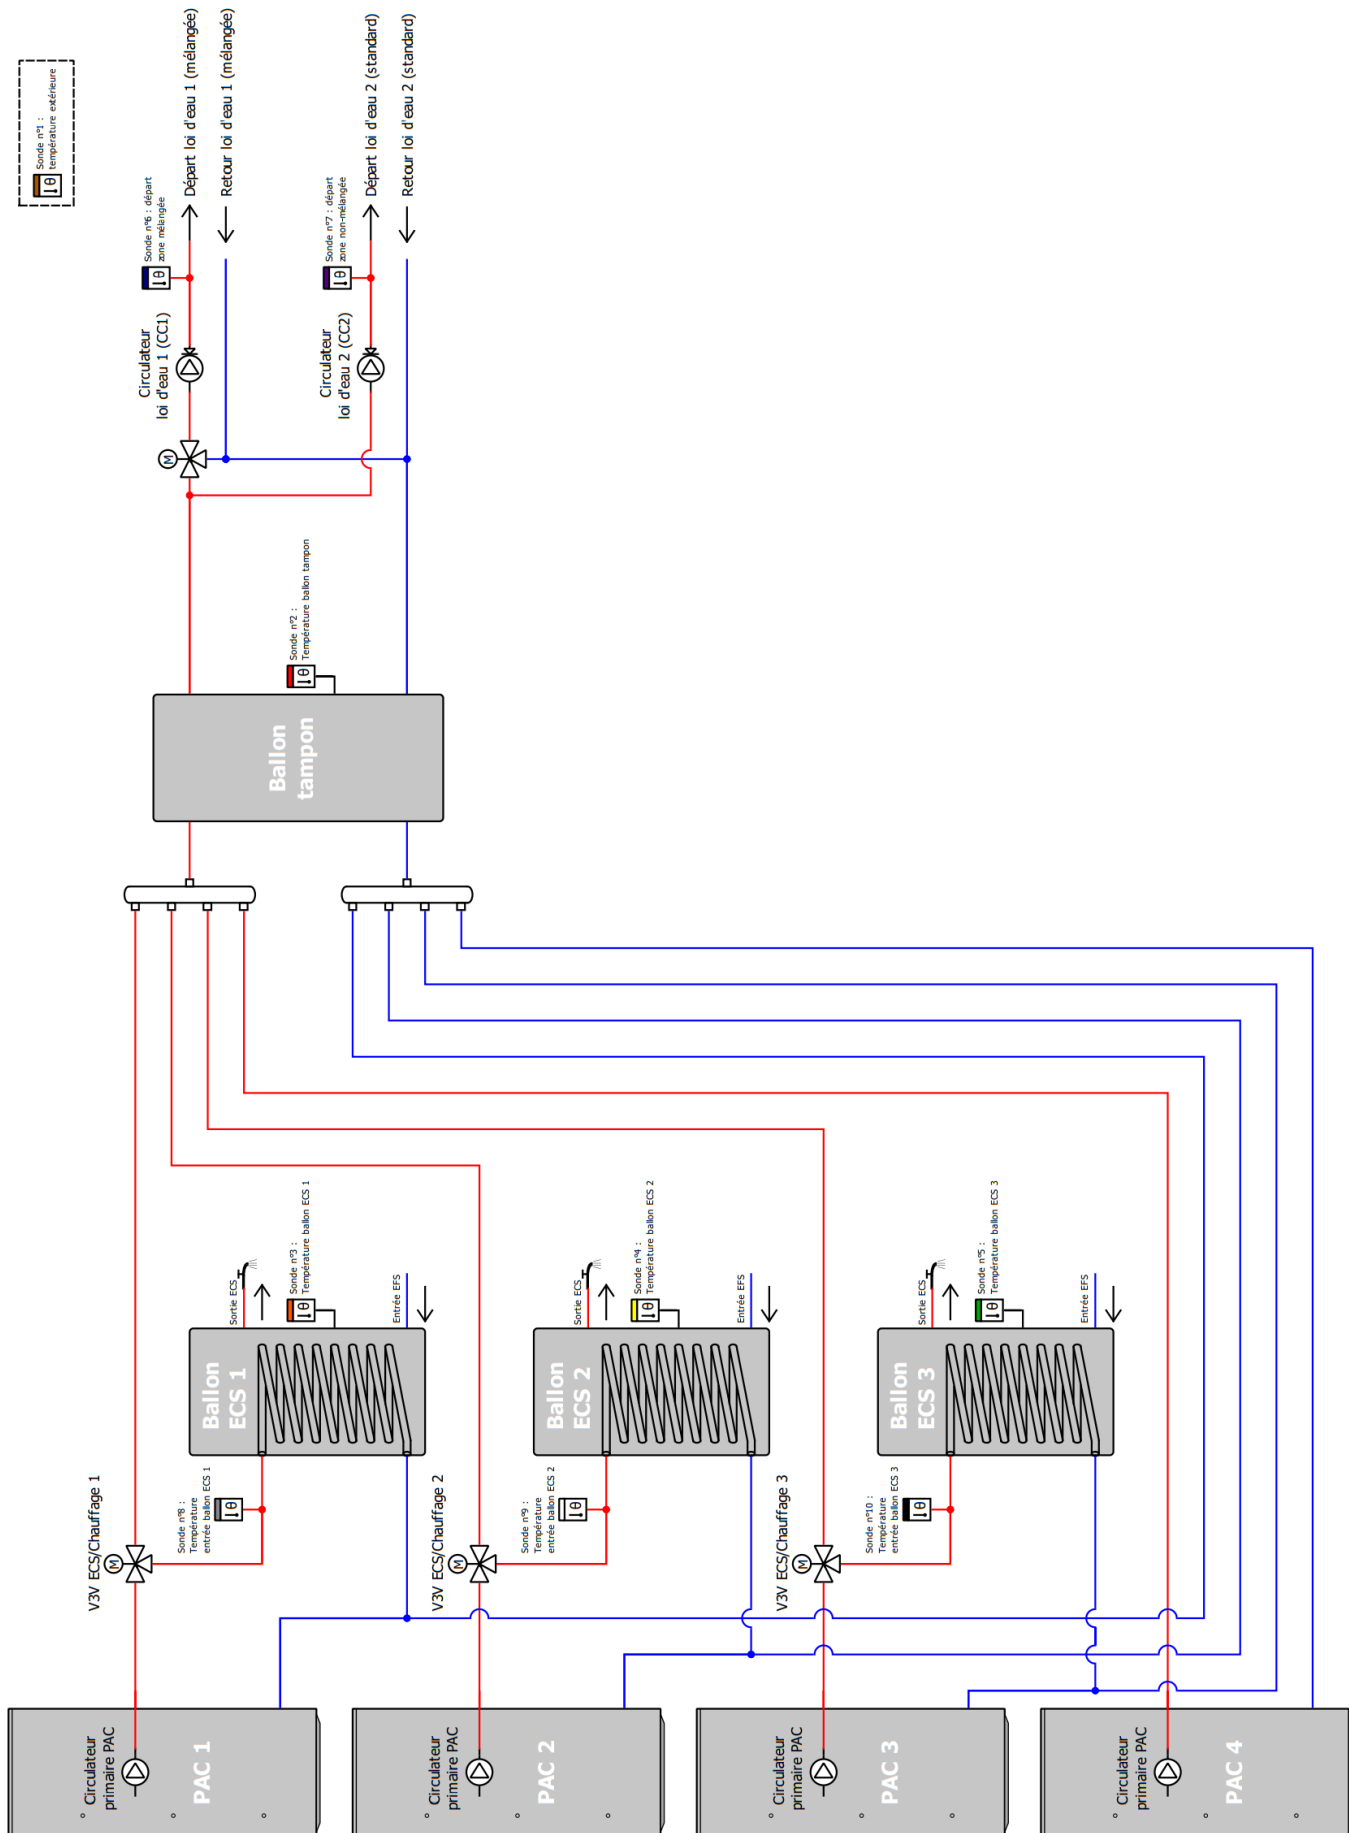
Sonde n°1 : température extérieure

Départ loi d'eau 1 (mélangée)
Retour loi d'eau 1 (mélangée)
Départ loi d'eau 2 (standard)
Retour loi d'eau 2 (standard)

Sonde n°6 : départ zone mélangée
Sonde n°7 : départ zone non-mélangée

Circulateur loi d'eau 1 (CC1)
Circulateur loi d'eau 2 (CC2)

M

Sonde n°2 : Température ballon tampon

Ballon tampon

Sortie ECS
Sonde n°3 : Température ballon ECS 1
Entrée EFS
Ballon ECS 1

Sortie ECS
Sonde n°4 : Température ballon ECS 2
Entrée EFS
Ballon ECS 2

Sortie ECS
Sonde n°5 : Température ballon ECS 3
Entrée EFS
Ballon ECS 3

V3V ECS/Chauffage 1
Sonde n°8 : Température entrée ballon ECS 1

V3V ECS/Chauffage 2
Sonde n°9 : Température entrée ballon ECS 2

V3V ECS/Chauffage 3
Sonde n°10 : Température entrée ballon ECS 3

Circulateur primaire PAC
PAC 1

Circulateur primaire PAC
PAC 2

Circulateur primaire PAC
PAC 3

Circulateur primaire PAC
PAC 4